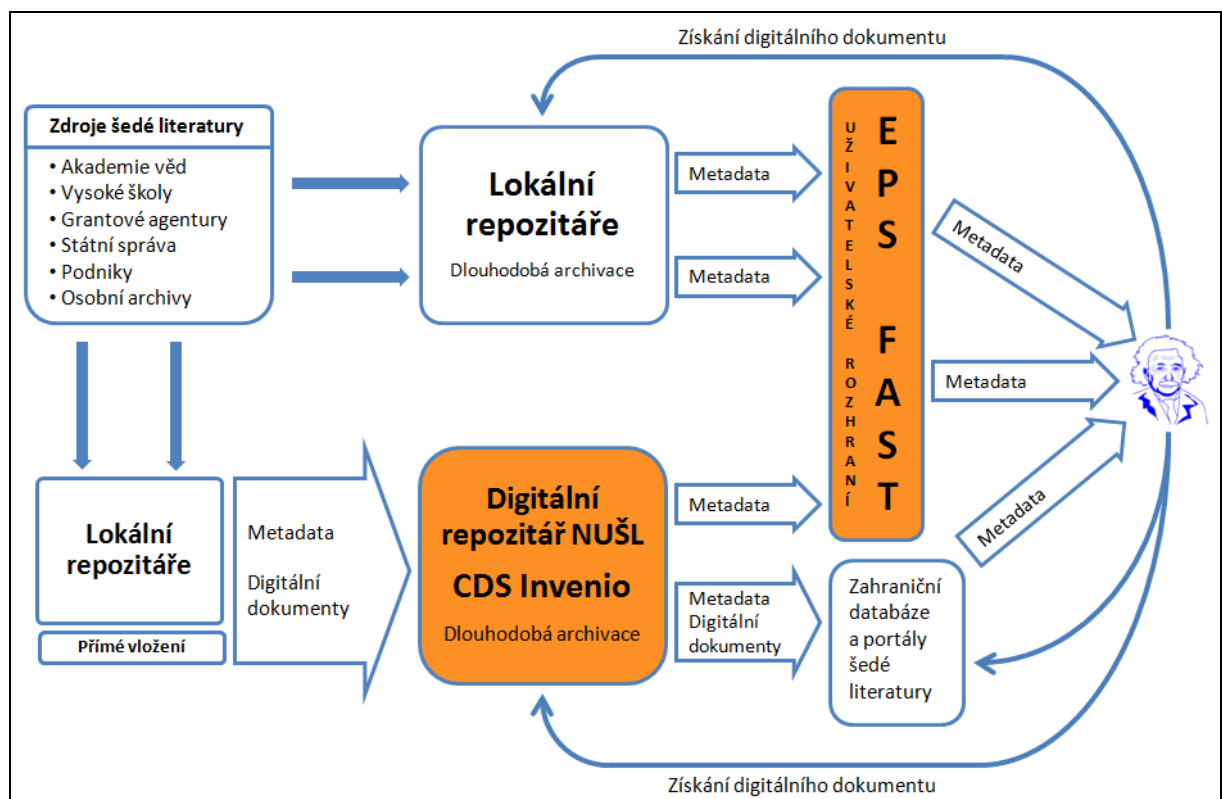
Získání digitálního dokumentu

Zdroje šedé literatury

• Akademie věd
• Vysoké školy
• Grantové agentury
• Státní správa
• Podniky
• Osobní archivy

Lokální repozitáře

Dlouhodobá archivace

Metadata

Metadata

UŽIVATELSKÉ ROZHRANÍ

EPS

FAST

Metadata

Metadata

Metadata

Lokální repozitáře

Přímé vložení

Metadata

Digitální dokumenty

Digitální repozitář NUŠL

CDS Invenio

Dlouhodobá archivace

Metadata

Metadata
Digitální dokumenty

Zahraniční databáze a portály šedé literatury

Získání digitálního dokumentu